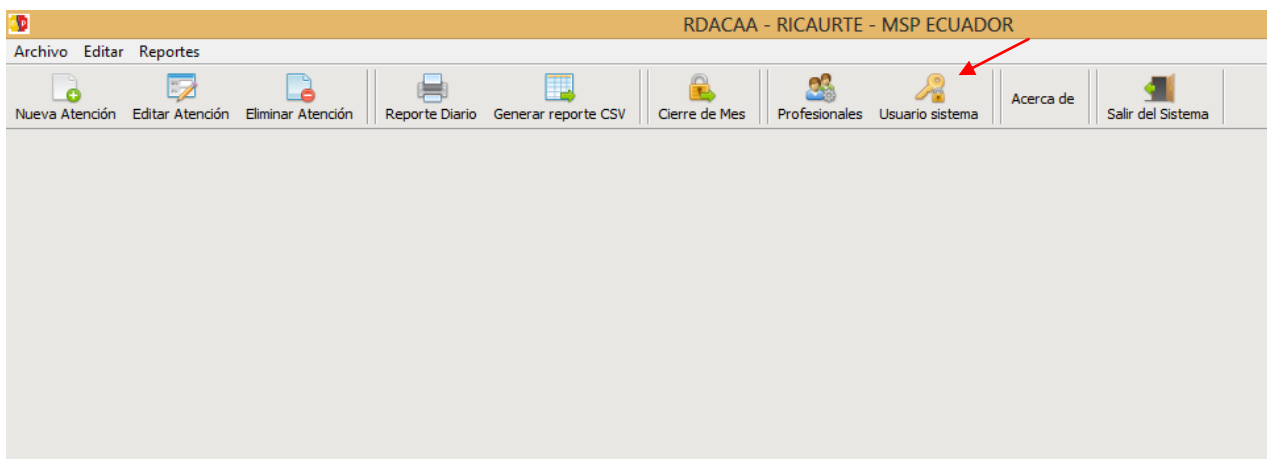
RDACAA - RICAURTE - MSP ECUADOR

Archivo Editar Reportes

Nueva Atención Editar Atención Eliminar Atención Reporte Diario Generar reporte CSV Cierre de Mes Profesionales Usuario sistema Acerca de Salir del Sistema